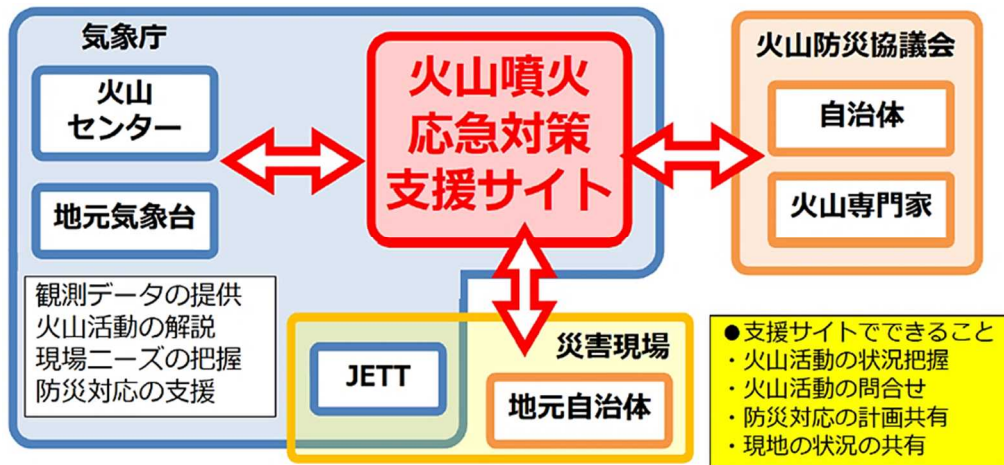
気象庁

火山
センター

地元気象台

観測データの提供
火山活動の解説
現場ニーズの把握
防災対応の支援

火山噴火
応急対策
支援サイト

火山防災協議会

自治体

火山専門家

災害現場

JETT

地元自治体

●支援サイトでできること
・火山活動の状況把握
・火山活動の問合せ
・防災対応の計画共有
・現地の状況の共有